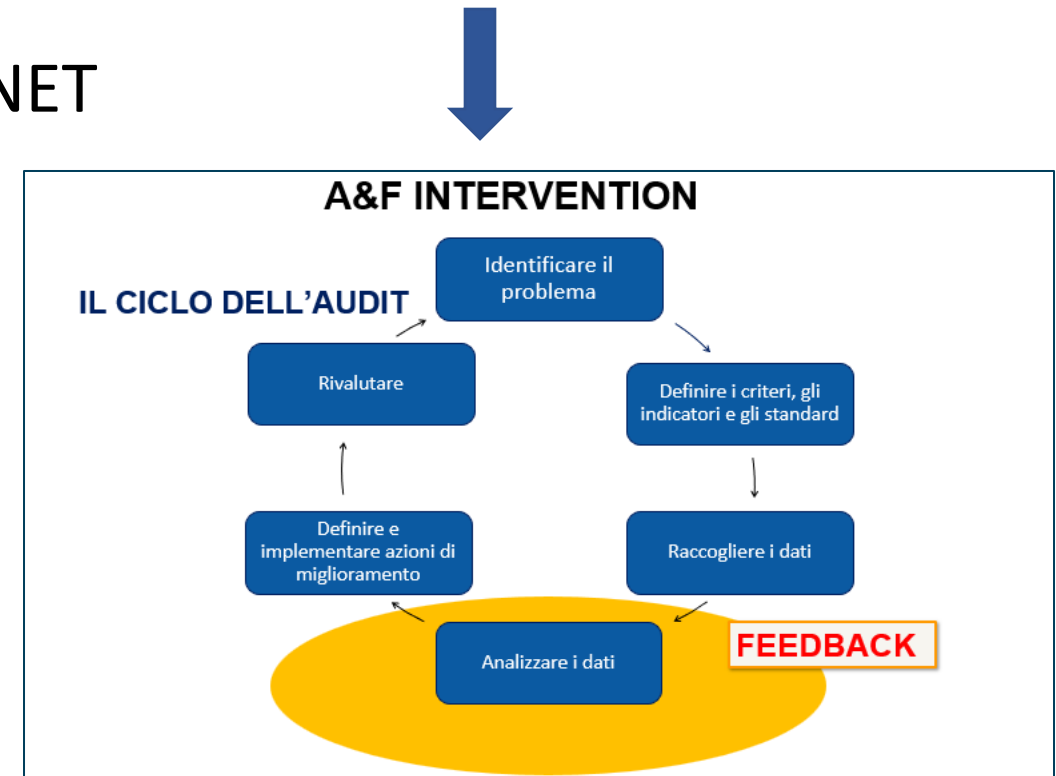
NET

A&F INTERVENTION

IL CICLO DELL'AUDIT

Identificare il problema

Definire i criteri, gli indicatori e gli standard

Raccogliere i dati

Analizzare i dati

FEEDBACK

Definire e implementare azioni di miglioramento

Rivalutare